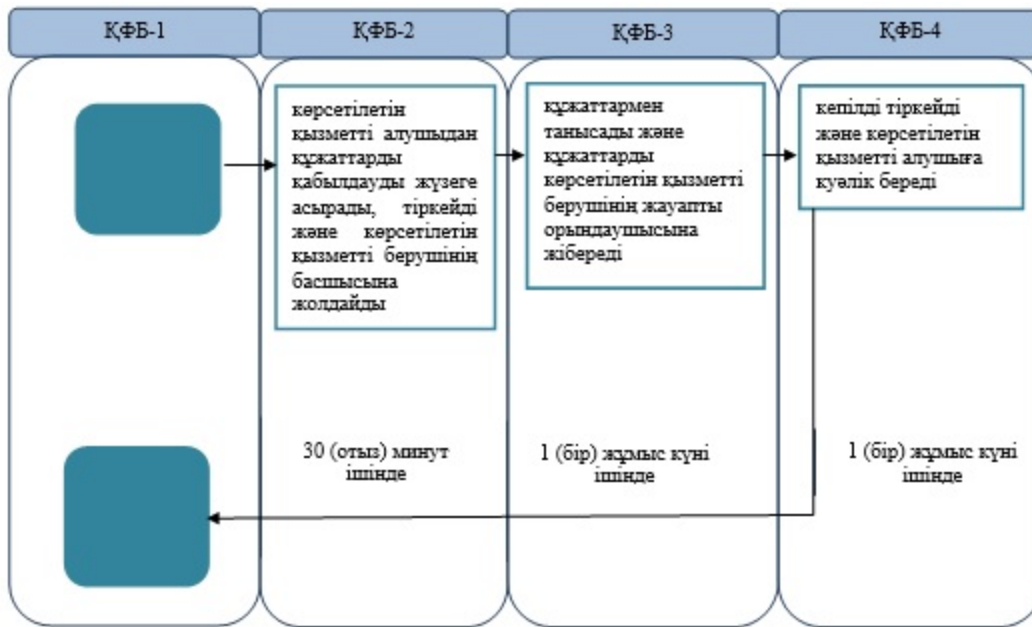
ҚФБ-1

ҚФБ-2

ҚФБ-3

ҚФБ-4

көрсетілетін қызметті алушыдан құжаттарды қабылдауды жүзеге асырады, тіркейді және көрсетілетін қызметті берушінің басшысына жолдайды

құжаттармен танысады және құжаттарды көрсетілетін қызметті берушінің жауапты орындаушысына жібереді

кепілді тіркейді және көрсетілетін қызметті алушыға куәлік береді

30 (отыз) минут ішінде

1 (бір) жұмыс күні ішінде

1 (бір) жұмыс күні ішінде